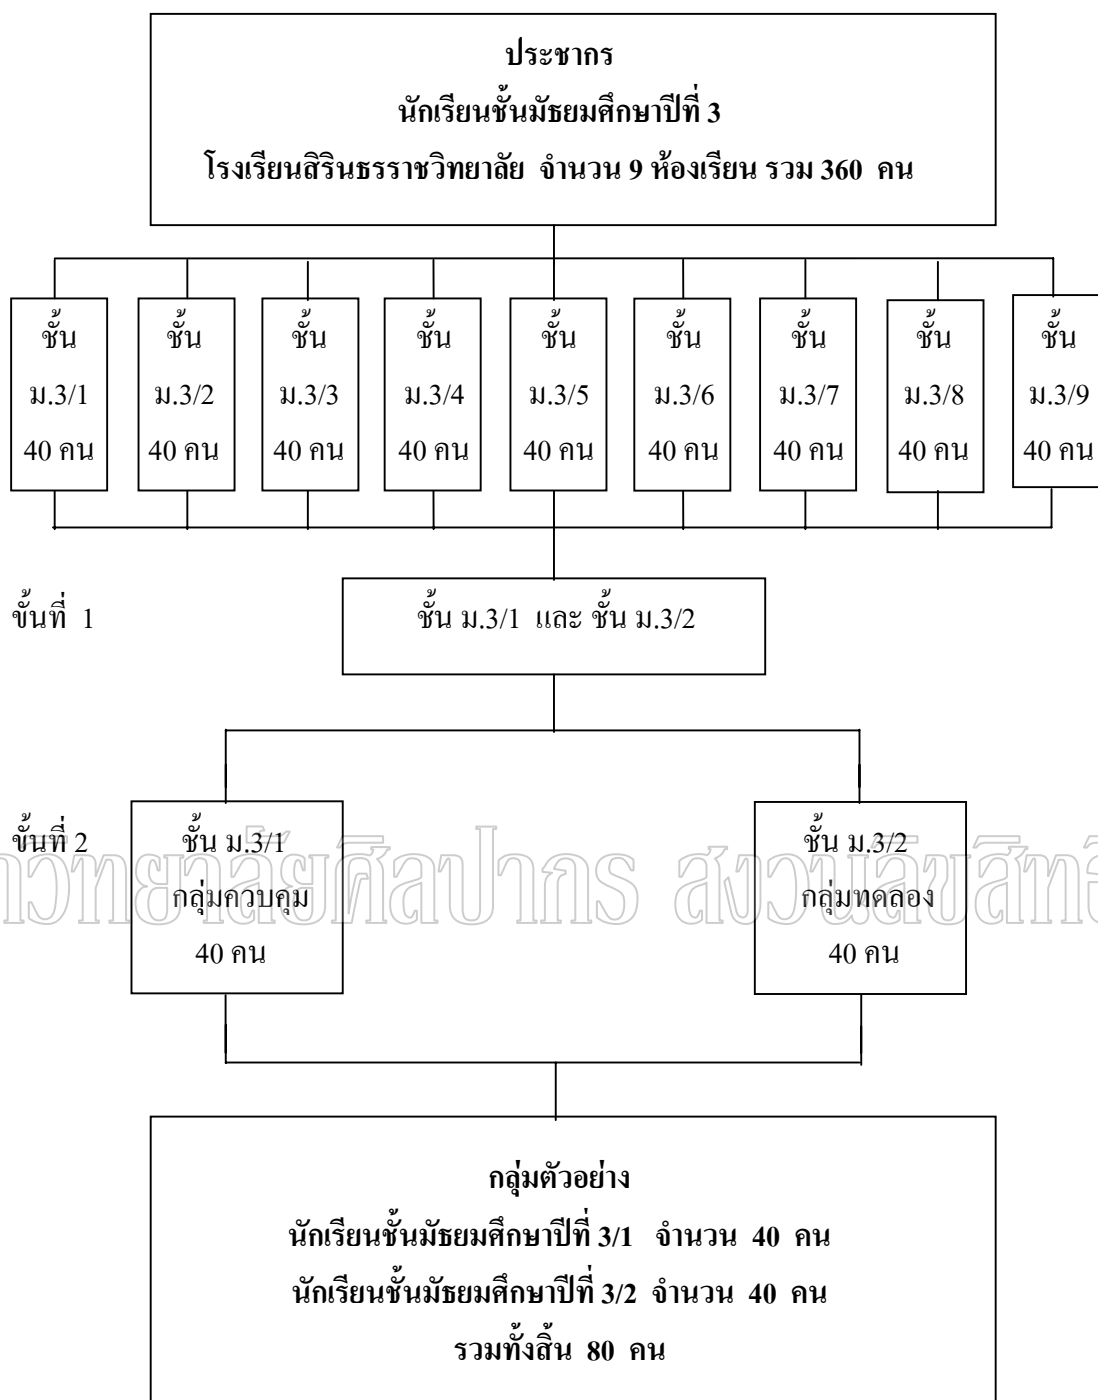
ประชากร
นักเรียนชั้นมัธยมศึกษาปีที่ 3
โรงเรียนสิรินธรราชวิทยาลัย จำนวน 9 ห้องเรียน รวม 360 คน

ชั้น ม.3/1 40 คน

ชั้น ม.3/2 40 คน

ชั้น ม.3/3 40 คน

ชั้น ม.3/4 40 คน

ชั้น ม.3/5 40 คน

ชั้น ม.3/6 40 คน

ชั้น ม.3/7 40 คน

ชั้น ม.3/8 40 คน

ชั้น ม.3/9 40 คน

ขั้นที่ 1

ชั้น ม.3/1 และ ชั้น ม.3/2

ขั้นที่ 2

ชั้น ม.3/1
กลุ่มควบคุม
40 คน

ชั้น ม.3/2
กลุ่มทดลอง
40 คน

วิทยาลัยศิลปากร สงวนลิขสิทธิ์

กลุ่มตัวอย่าง
นักเรียนชั้นมัธยมศึกษาปีที่ 3/1 จำนวน 40 คน
นักเรียนชั้นมัธยมศึกษาปีที่ 3/2 จำนวน 40 คน
รวมทั้งสิ้น 80 คน